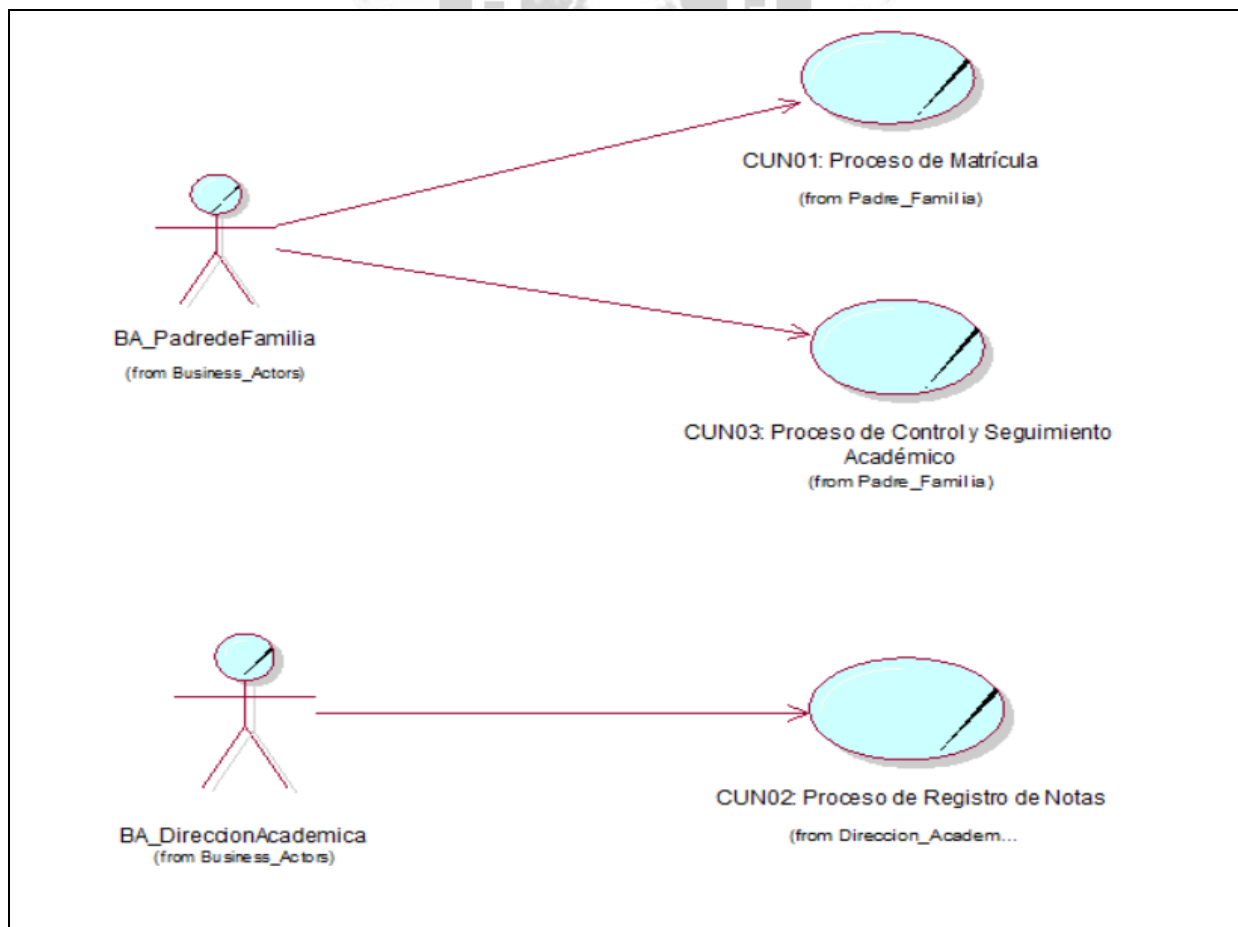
CUN01: Proceso de Matrícula

(from Padre_Familia)

BA_PadredeFamilia

(from Business_Actors)

CUN03: Proceso de Control y Seguimiento Académico

(from Padre_Familia)

BA_DireccionAcademica

(from Business_Actors)

CUN02: Proceso de Registro de Notas

(from Direccion_Academ...